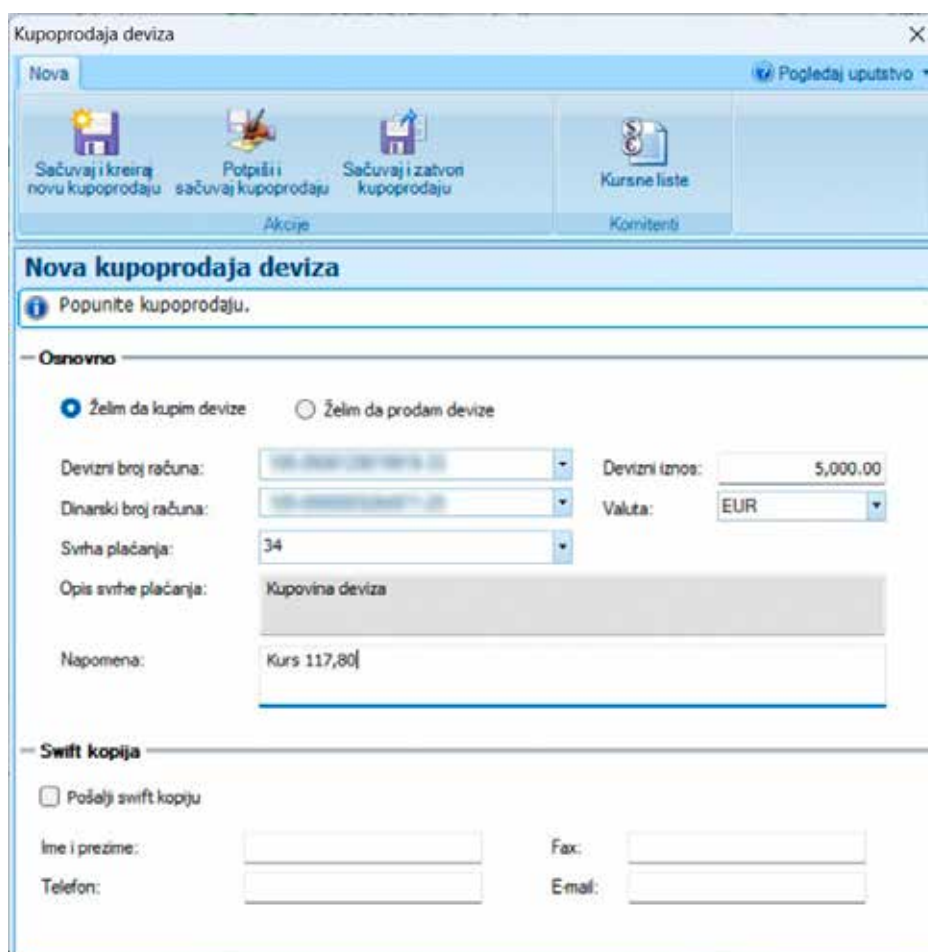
Kupoprodaja deviza
×
Nova
Pogledaj uputstvo
Sačuvaj i kreiraj novu kupoprodaju
Potpiši i sačuvaj kupoprodaju
Sačuvaj i zatvori kupoprodaju
Akcije
Kursne liste
Komitenti

Nova kupoprodaja deviza
Popunite kupoprodaju.

Osnovno
Želim da kupim devize
Želim da prodam devize
Devizni broj računa: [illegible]
Devizni iznos: 5,000.00
Dinarski broj računa: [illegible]
Valuta: EUR
Svrha plaćanja: 34
Opis svrhe plaćanja: Kupovina deviza
Napomena: Kurs 117,80

Swift kopija
Pošalji swift kopiju
Ime i prezime:
Fax:
Telefon:
E-mail: